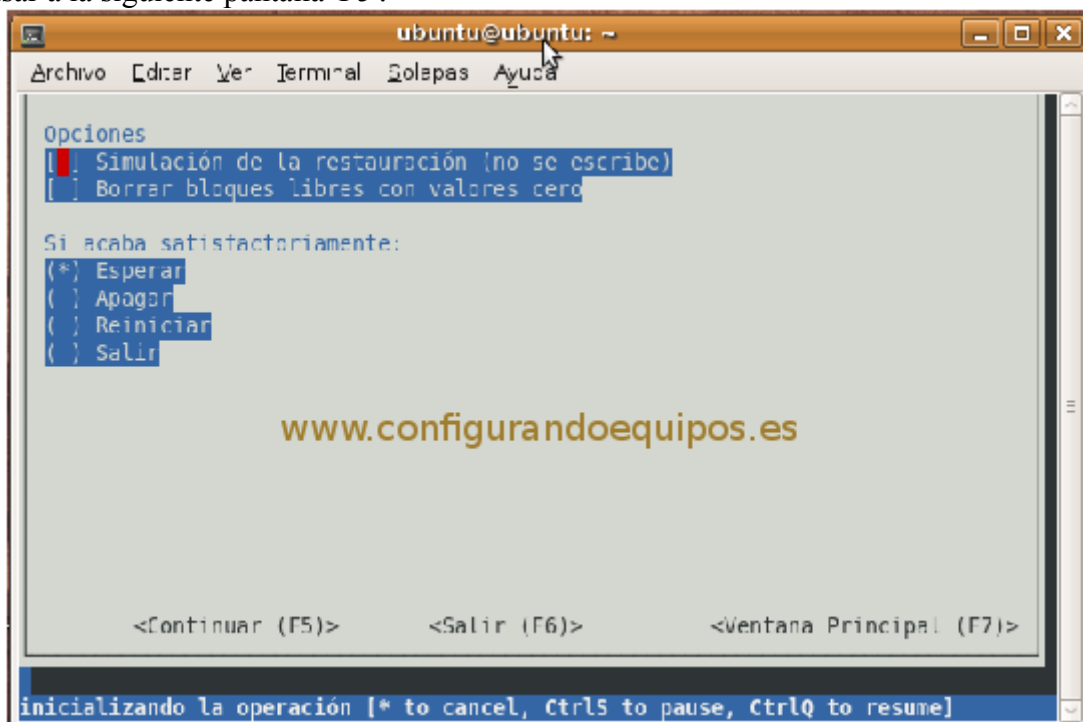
sar a la siguiente pantalla 15 :

ubuntu@ubuntu: ~

Archivo Editar Ver Terminal Solapas Ayuda

Opciones
[ ] Simulación de la restauración (no se escribe)
[ ] Borrar bloques libres con valores cero

Si acaba satisfactoriamente:
(*) Esperar
( ) Apagar
( ) Reiniciar
( ) Salir

www.configurandoequipos.es

<Continuar (F5)> <Salir (F6)> <Ventana Principal (F7)>

inicializando la operación [* to cancel, CtrlS to pause, CtrlQ to resume]